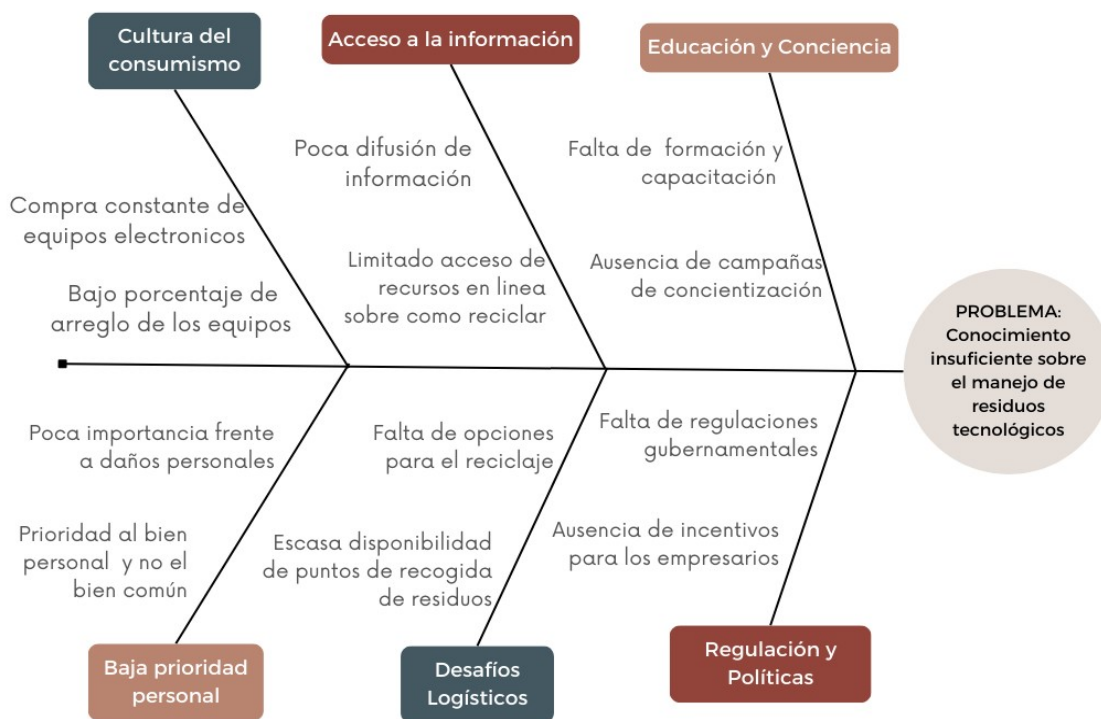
Cultura del consumismo

Acceso a la información

Educación y Conciencia

Poca difusión de información

Falta de formación y capacitación

Compra constante de equipos electronicos

Limitado acceso de recursos en linea sobre como reciclar

Ausencia de campañas de concientización

Bajo porcentaje de arreglo de los equipos

PROBLEMA: Conocimiento insuficiente sobre el manejo de residuos tecnológicos

Poca importancia frente a daños personales

Falta de opciones para el reciclaje

Falta de regulaciones gubernamentales

Prioridad al bien personal y no el bien común

Escasa disponibilidad de puntos de recogida de residuos

Ausencia de incentivos para los empresarios

Baja prioridad personal

Desafíos Logísticos

Regulación y Políticas